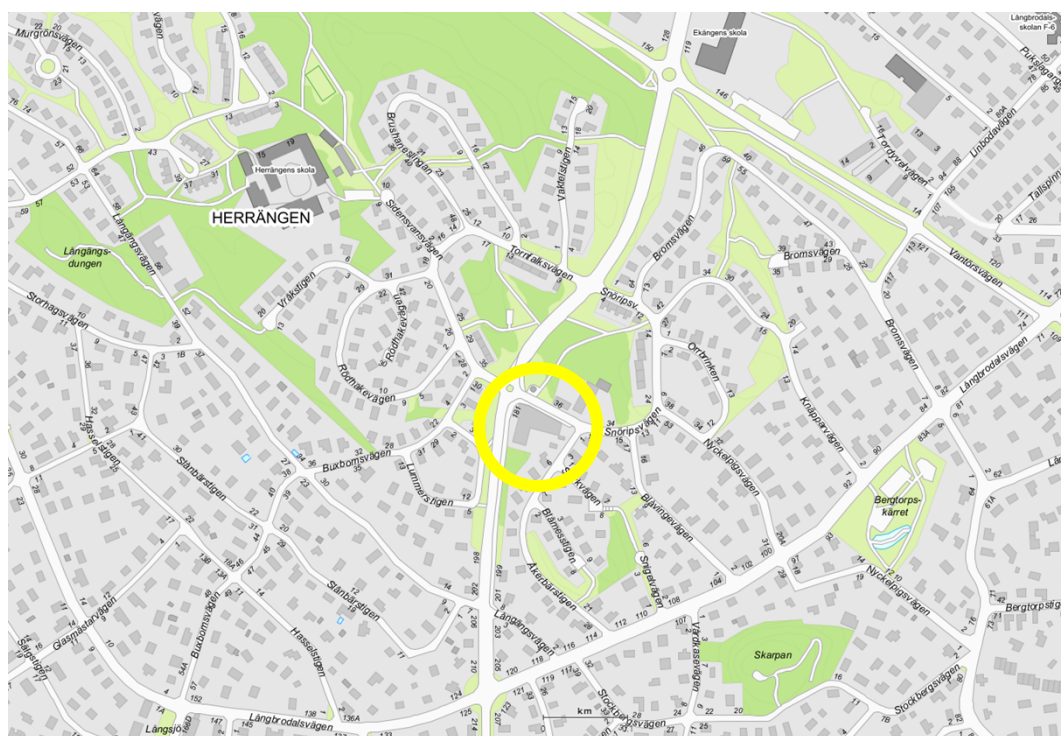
Murgrönsvägen
Ekängens skola
Långbrodals-skolan F-6
Herrängens skola
HERRÄNGEN
Långängs-dungen
Långängsvägen
Storhagsvägen
Brushanevägen
Sidensvansvägen
Vaktelstigen
Tornfalksvägen
Vråkstigen
Rödhakevägen
Rödhakestigen
Snöripsv.
Bromsvägen
Ortolanvägen
Trollsländevägen
Linbodavägen
Vantörsvägen
Tallspinn
Ortbrinken
Knapriarvägen
Bromsvägen
Långbrodalsvägen
Snöripsvägen
Nyckelpigsvägen
Hasselstigen
Stånbärstigen
Buxbomsvägen
Lummerstigen
Blåmesstigen
Åkerbärsstigen
Blåvingevägen
Sprigelvägen
Bergtorps-kärret
Nyckelpigsvägen
Bergtorpsvägen
Glasmästarvägen
Buxbomsvägen
Stånbärsvägen
Hasselstigen
Långängsvägen
Vårdkasevägen
Skarpan
Stockbergsvägen
Långbrodalsvägen
Långsjö
km